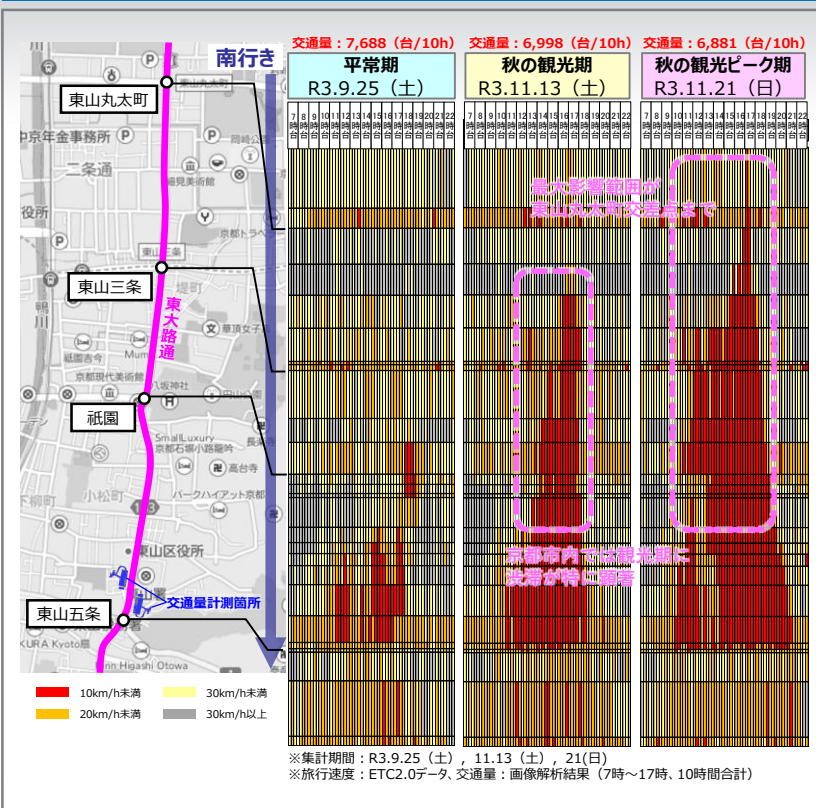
南行き

東山丸太町

東山三条

東大路通

祇園

東山五条

交通量計測箇所

交通量：7,688（台/10h）
平常期
R3.9.25（土）

交通量：6,998（台/10h）
秋の観光期
R3.11.13（土）

交通量：6,881（台/10h）
秋の観光ピーク期
R3.11.21（日）

7時台 8時台 9時台 10時台 11時台 12時台 13時台 14時台 15時台 16時台 17時台 18時台 19時台 20時台 21時台 22時台

最大影響範囲が東山丸太町交差点まで

京都市内では観光期に渋滞が特に顕著

10km/h未満
20km/h未満
30km/h未満
30km/h以上

※集計期間：R3.9.25（土），11.13（土），21(日)
※旅行速度：ETC2.0データ、交通量：画像解析結果（7時～17時、10時間合計）